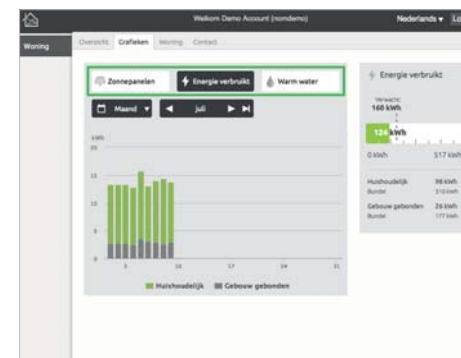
Welkom Demo Account (nomdemo)
Nederlands ▾ Lo

Woning

Overzicht Grafieken Woning Contact

Zonnepanelen
Energie verbruikt
Warm water

Maand ▾
◀ juli ▶ ▶|

kWh
20
15
10
5
0
3 10 17 24 31

Huishoudelijk Gebouw gebonden

Energie verbruikt

Verwacht
160 kWh

124 kWh

0 kWh
517 kWh

Huishoudelijk 98 kWh
Bundel 310 kWh

Gebouw gebonden 26 kWh
Bundel 177 kWh